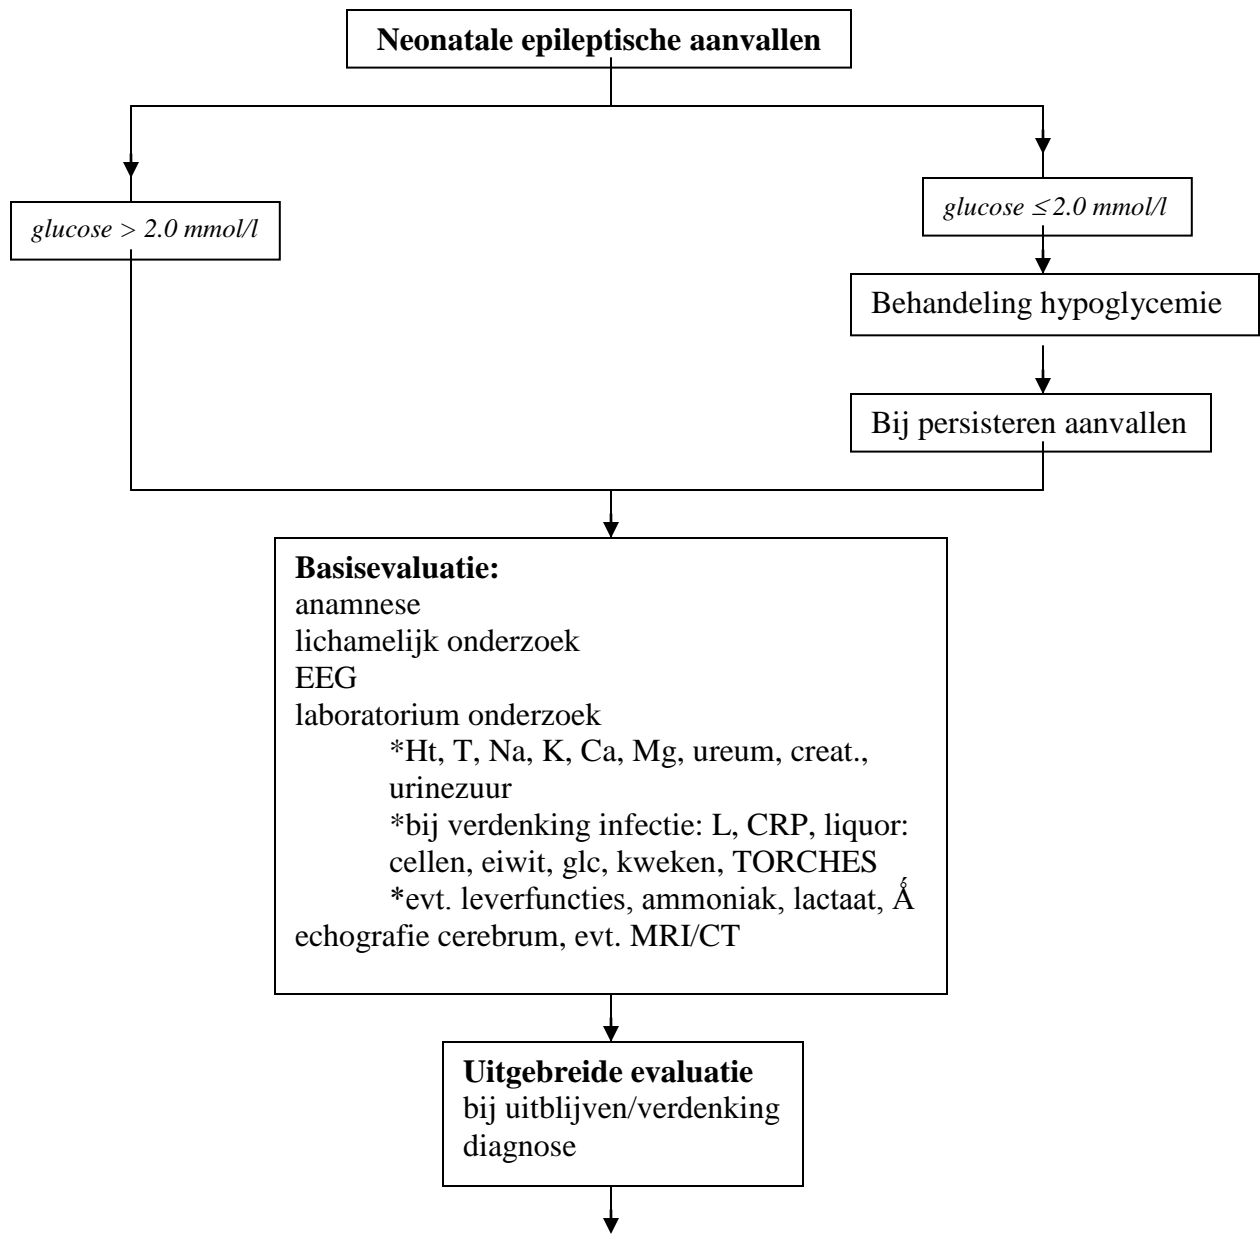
Neonatale epileptische aanvallen

glucose > 2.0 mmol/l

glucose $\leq$ 2.0 mmol/l

Behandeling hypoglycemie

Bij persisteren aanvallen

**Basisevaluatie:**
anamnese
lichamelijk onderzoek
EEG
laboratorium onderzoek
*Ht, T, Na, K, Ca, Mg, ureum, creat., urinezuur
*bij verdenking infectie: L, CRP, liquor: cellen, eiwit, glc, kweken, TORCHES
*evt. leverfuncties, ammoniak, lactaat, Ǻ
echografie cerebrum, evt. MRI/CT

**Uitgebreide evaluatie**
bij uitblijven/verdenking diagnose